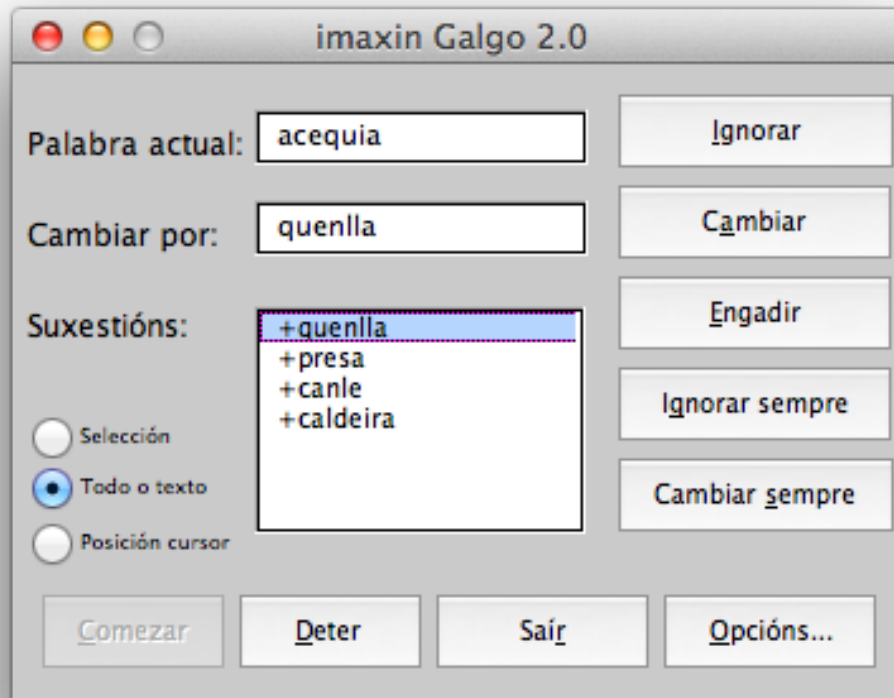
imaxin Galgo 2.0

Palabra actual: acequia

Cambiar por: quenlla

Suxestións:
+quenlla
+presa
+canle
+caldeira

Selección
Todo o texto
Posición cursor

Ignorar
Cambiar
Engadir
Ignorar sempre
Cambiar sempre

Comezar
Deter
Saír
Opcións...